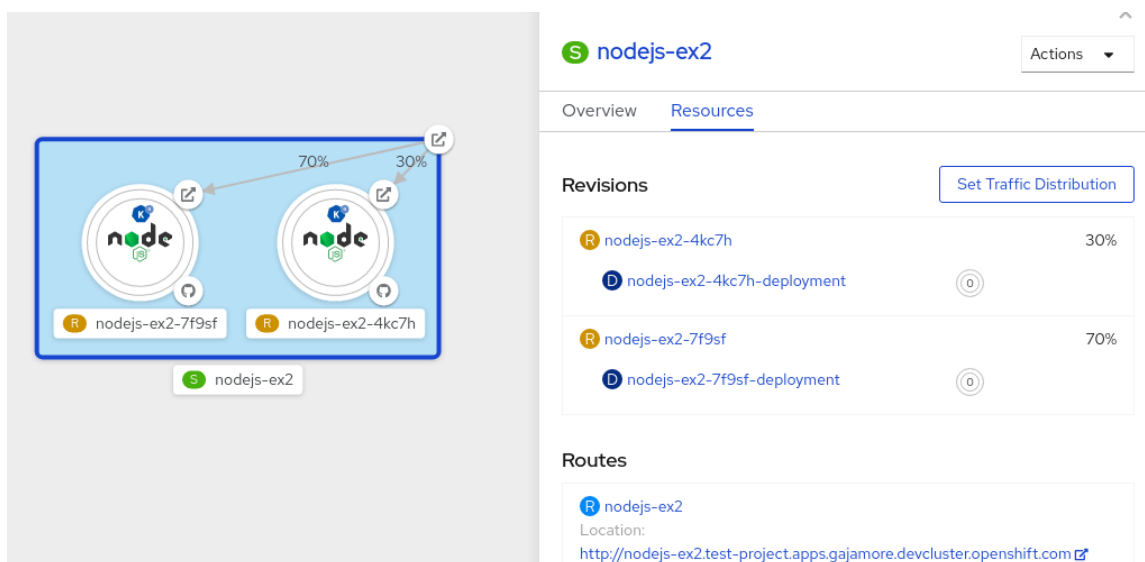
70%

30%

K

node JS

K

node JS

R nodejs-ex2-7f9sf

R nodejs-ex2-4kc7h

S nodejs-ex2

S nodejs-ex2

Actions

Overview

Resources

Revisions

Set Traffic Distribution

R nodejs-ex2-4kc7h

30%

D nodejs-ex2-4kc7h-deployment

0

R nodejs-ex2-7f9sf

70%

D nodejs-ex2-7f9sf-deployment

0

Routes

R nodejs-ex2

Location:

http://nodejs-ex2.test-project.apps.gajamore.devcluster.openshift.com